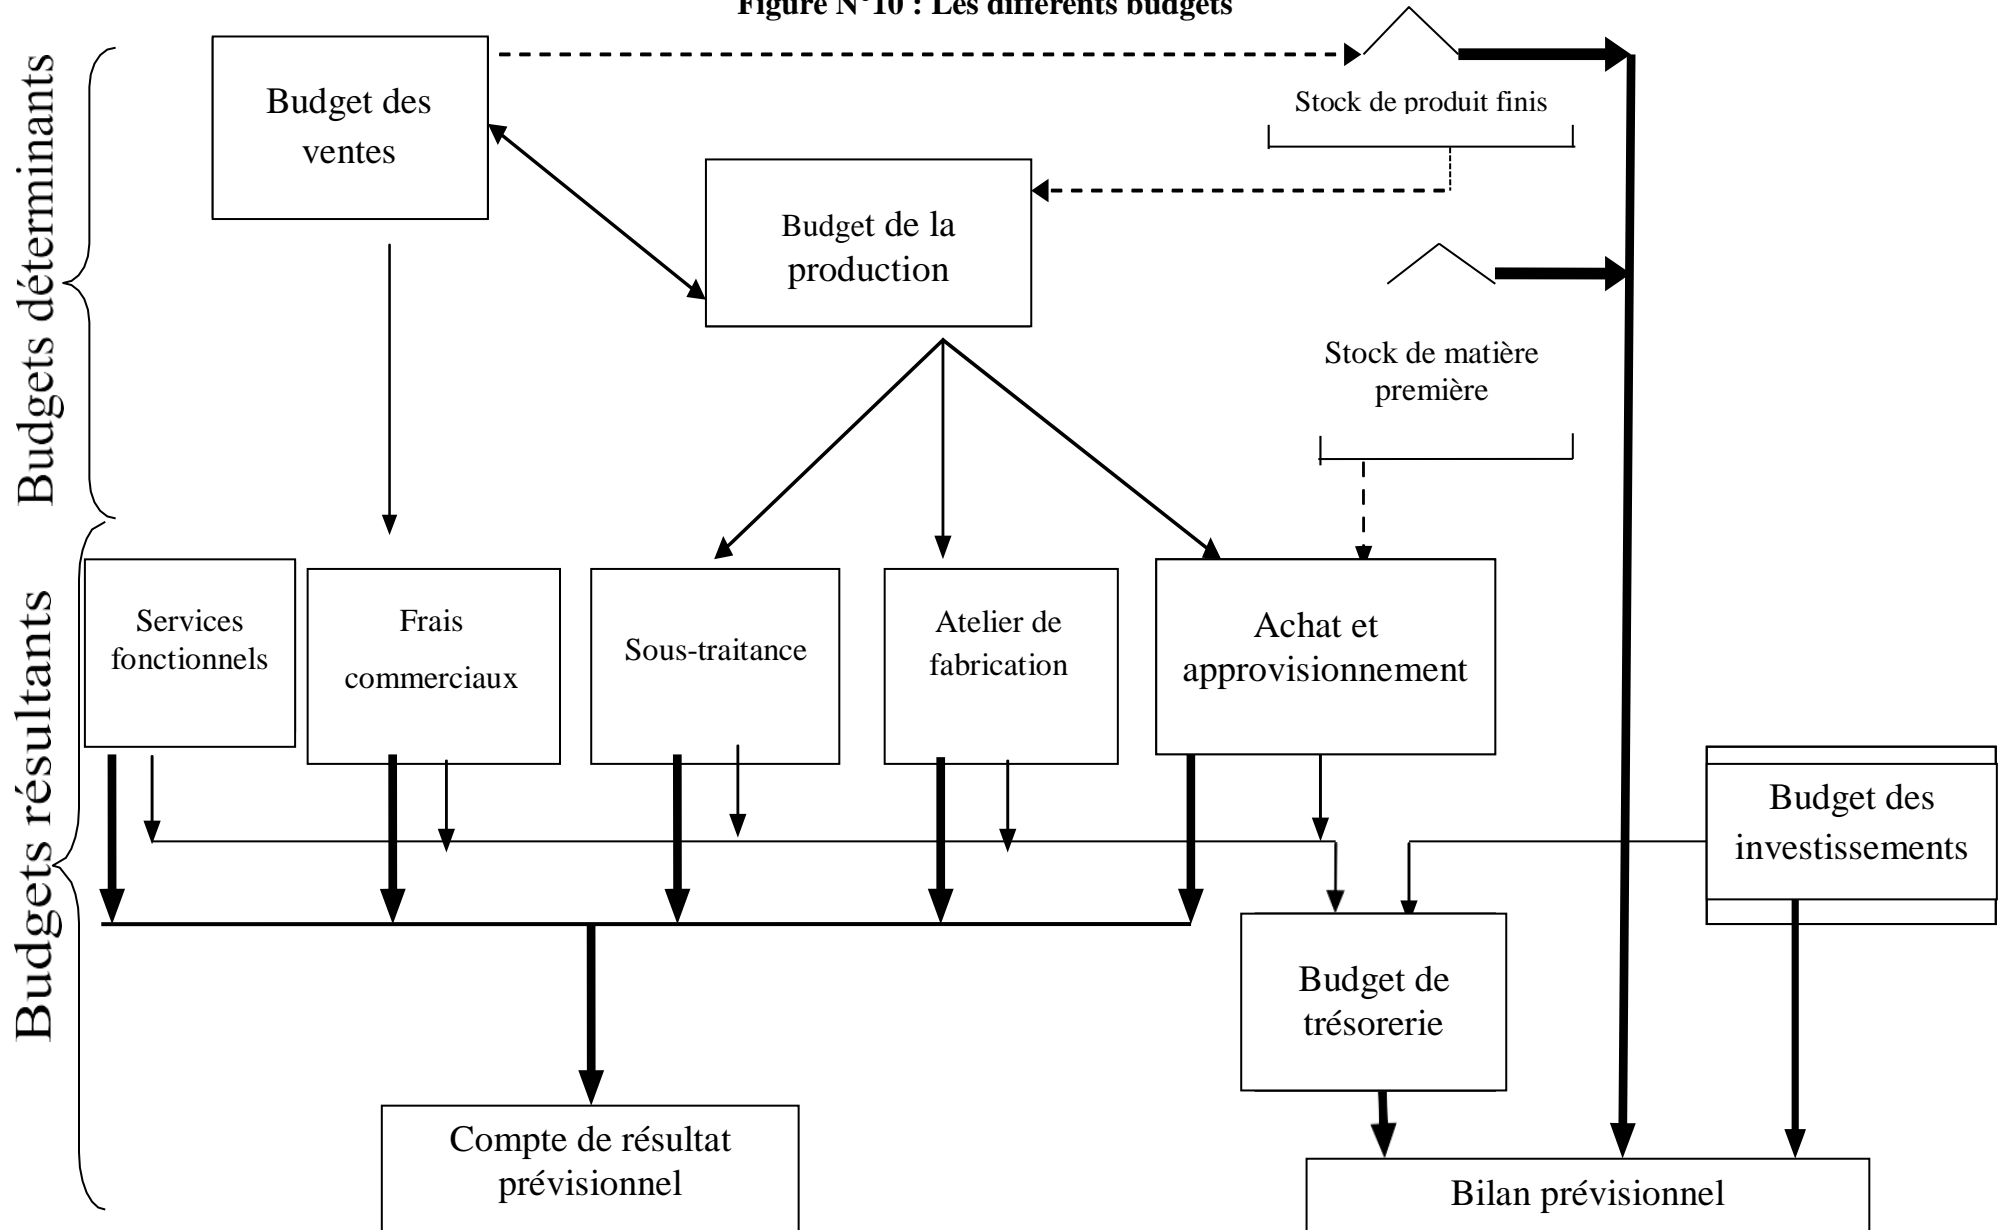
Figure N°10 : Les différents budgets

Budgets déterminants

Budget des ventes

Stock de produit finis

Budget de la production

Stock de matière première

Budgets résultants

Services fonctionnels

Frais commerciaux

Sous-traitance

Atelier de fabrication

Achat et approvisionnement

Budget des investissements

Budget de trésorerie

Compte de résultat prévisionnel

Bilan prévisionnel